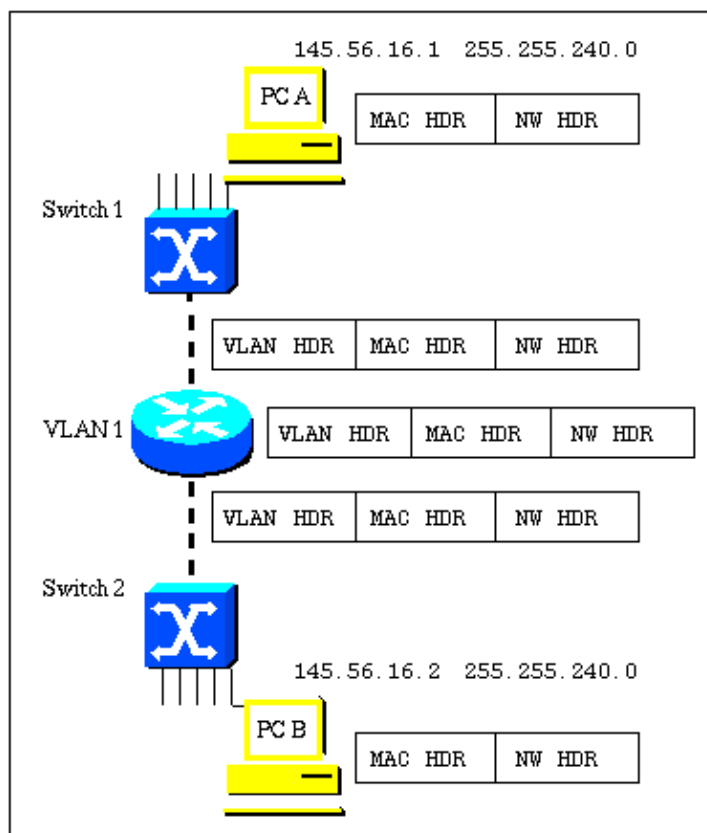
145.56.16.1 255.255.240.0

PC A

| MAC HDR | NW HDR |
|---|---|

Switch 1

| VLAN HDR | MAC HDR | NW HDR |
|---|---|---|

VLAN 1

| VLAN HDR | MAC HDR | NW HDR |
|---|---|---|

| VLAN HDR | MAC HDR | NW HDR |
|---|---|---|

Switch 2

145.56.16.2 255.255.240.0

PC B

| MAC HDR | NW HDR |
|---|---|